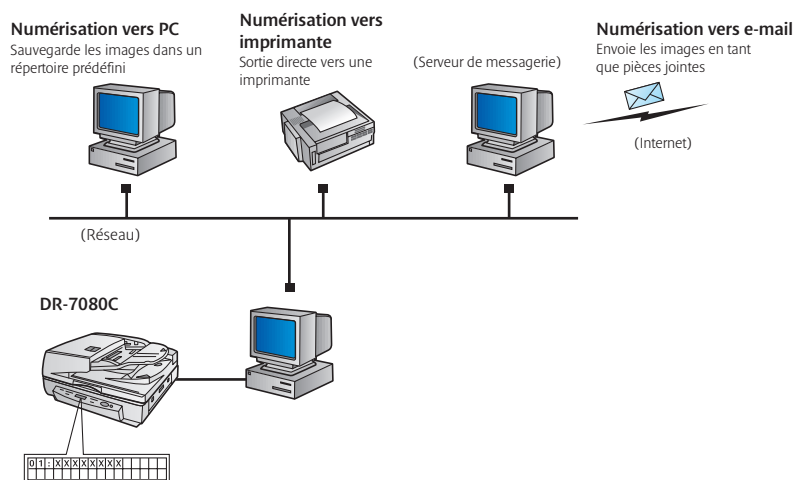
Numérisation vers PC
Sauvegarde les images dans un répertoire prédéfini

Numérisation vers imprimante
Sortie directe vers une imprimante

(Serveur de messagerie)

Numérisation vers e-mail
Envoie les images en tant que pièces jointes

(Internet)

(Réseau)

DR-7080C

01:XXXXXXXX